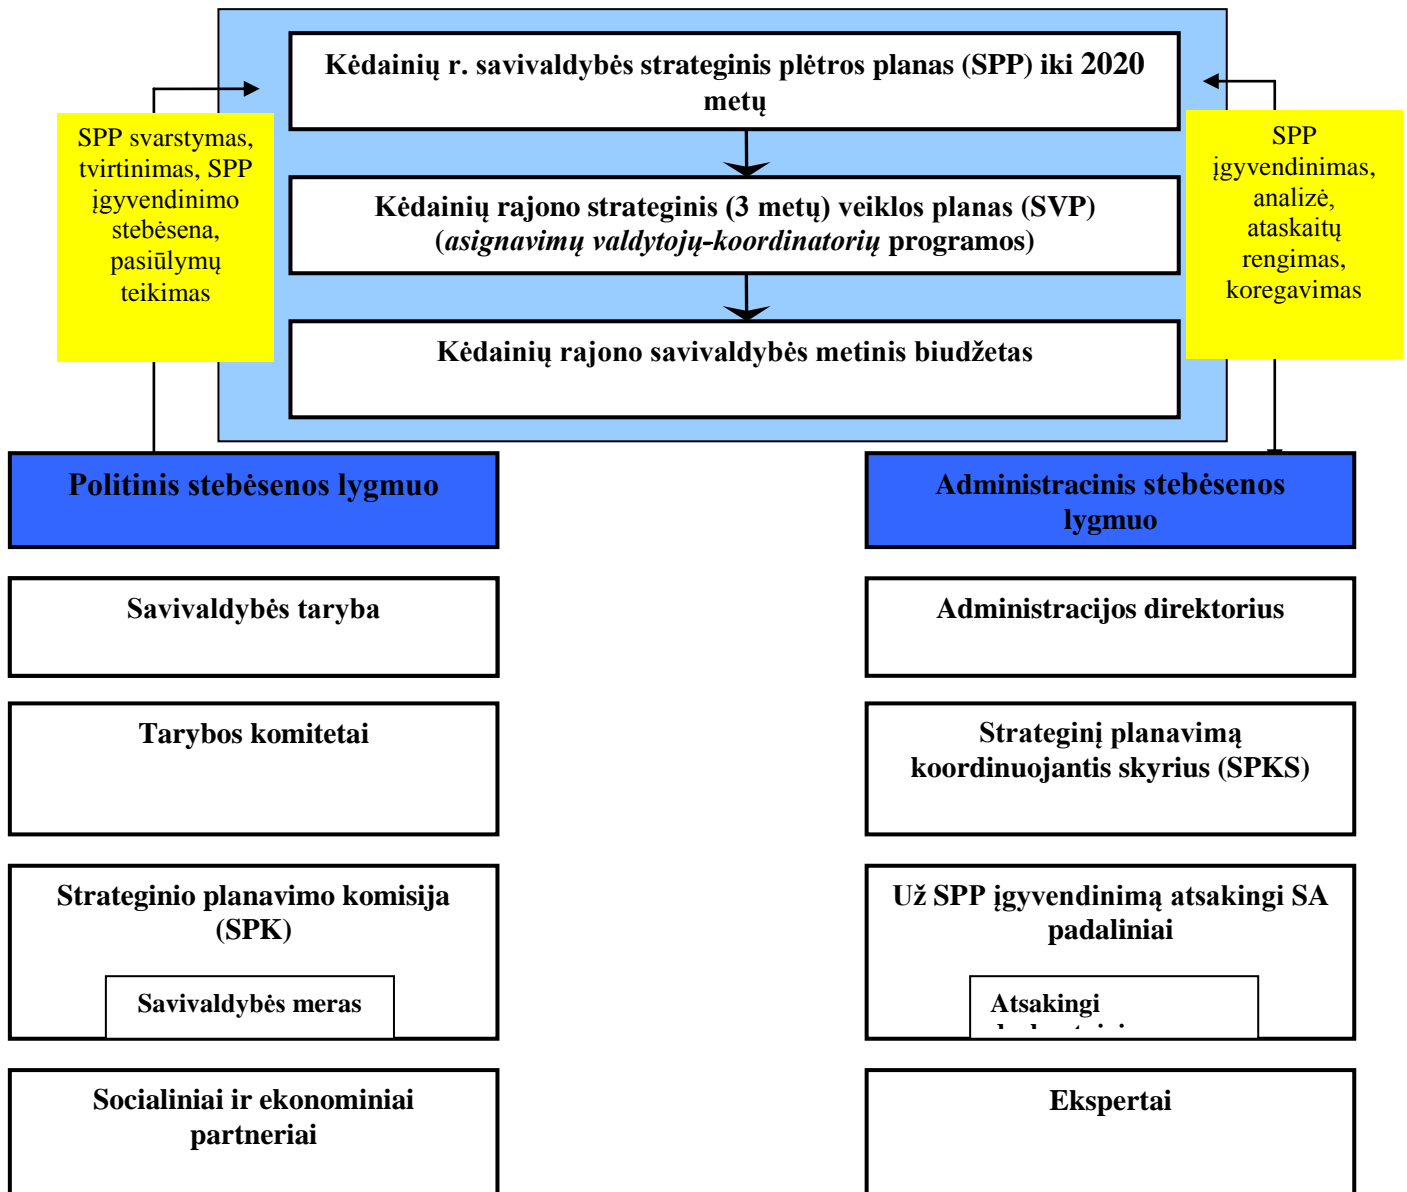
Kėdainių r. savivaldybės strateginis plėtros planas (SPP) iki 2020 metų

Kėdainių rajono strateginis (3 metų) veiklos planas (SVP) (*asignavimų valdytojų-koordinatorių* programos)

Kėdainių rajono savivaldybės metinis biudžetas

SPP svarstymas, tvirtinimas, SPP įgyvendinimo stebėsena, pasiūlymų teikimas

SPP įgyvendinimas, analizė, ataskaitų rengimas, koregavimas

Politinis stebėsenos lygmuo

Administracinis stebėsenos lygmuo

Savivaldybės taryba

Administracijos direktorius

Tarybos komitetai

Strateginį planavimą koordinuojantis skyrius (SPKS)

Strateginio planavimo komisija (SPK)

Savivaldybės meras

Už SPP įgyvendinimą atsakingi SA padaliniai

Atsakingi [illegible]

Socialiniai ir ekonominiai partneriai

Ekspertai